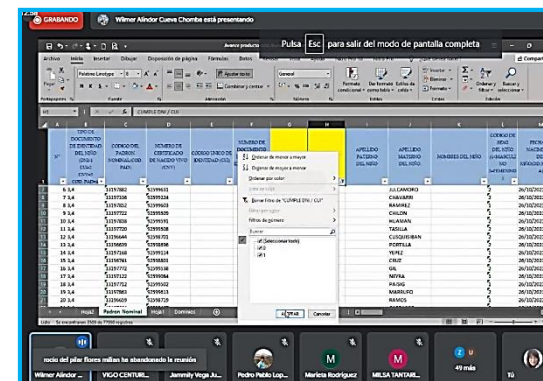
GRABANDO

Wilmer Alindor Cueva Chomba está presentando

Pulsa Esc para salir del modo de pantalla completa

Archivo Inicio Insertar Dibujar Disposición de página Fórmulas Datos

Palatino Linotype

Ajustar texto

General

Combinar y centrar

Formato condicional

Dar formato como tabla

Estilos de celda

Insertar

Eliminar

Formato

Ordenar y filtrar

Buscar y seleccionar

Compartir

Portapapeles Fuente Alineación Número Estilos Celdas Edición

H1 CUMPLE DNI / CUI

TIPO DE DOCUMENTO DE IDENTIDAD DEL NIÑO (DNI / CUI/CNV / CÓDIGO PADRÓN)

CÓDIGO DEL PADRÓN NOMINAL/COD PADI

NÚMERO DE CERTIFICADO DE NACIDO VIVO (CNV)

CÓDIGO ÚNICO DE IDENTIDAD (CUI)

NÚMERO DE DOCUMENTO

APELLIDO PATERNO DEL NIÑO

APELLIDO MATERNO DEL NIÑO

NOMBRES DEL NIÑO

CÓDIGO DE SEXO DEL NIÑO (1=MASCULINO 2=FEMENINO)

FECHA DE NACIMIENTO

Ordenar de menor a mayor

Ordenar de mayor a menor

Ordenar por color

Vista de hoja

Borrar filtro de "CUMPLE DNI / CUI"

Filtrar por color

Filtros de número

Buscar

(Seleccionar todo)

0

1

Aceptar Cancelar

| | | | | | | |
|---|---|---|---|---|---|---|
| 6 | 3,4 | 11357882 | 51399631 | | JULCAMORO | 26/10/2021 |
| 7 | 3,4 | 11357208 | 51399503 | | CHAVARRI | 26/10/2021 |
| 8 | 3,4 | 11357288 | 51399582 | | RAMIREZ | 26/10/2021 |
| 9 | 3,4 | 11357722 | 51399509 | | CHILON | 26/10/2021 |
| 10 | 3,4 | 11357828 | 51399591 | | HUAMAN | 26/10/2021 |
| 11 | 3,4 | 11357700 | 51399508 | | TASILLA | 26/10/2021 |
| 12 | 3,4 | 11356644 | 51398701 | | CUSQUISIBAN | 26/10/2021 |
| 13 | 3,4 | 11356659 | 51398568 | | PORTILLA | 26/10/2021 |
| 14 | 3,4 | 11357168 | 51399114 | | YEPEZ | 26/10/2021 |
| 15 | 3,4 | 11357661 | 51399885 | | CRUZ | 26/10/2021 |
| 16 | 3,4 | 11357772 | 51399538 | | GIL | 26/10/2021 |
| 17 | 3,4 | 11357122 | 51399084 | | MIYRA | 26/10/2021 |
| 18 | 3,4 | 11357762 | 51399532 | | PASIG | 26/10/2021 |
| 19 | 3,4 | 11357699 | 51399613 | | MARRUFO | 26/10/2021 |
| 20 | 3,4 | 11356609 | 51398729 | | RAMOS | 26/10/2021 |

Hoja2 Padron Nominal Hoja1 Dominios

Listo Se encontraron 3569 de 77968 registros

rocio del pilar flores millas ha abandonado la reunión

Wilmer Alindor ...

VIGO CENTURI...

Jammily Vega Ju...

Pedro Pablo Lop...

Marleta Rodriguez

MILSA TANTARI...

49 más

Tú